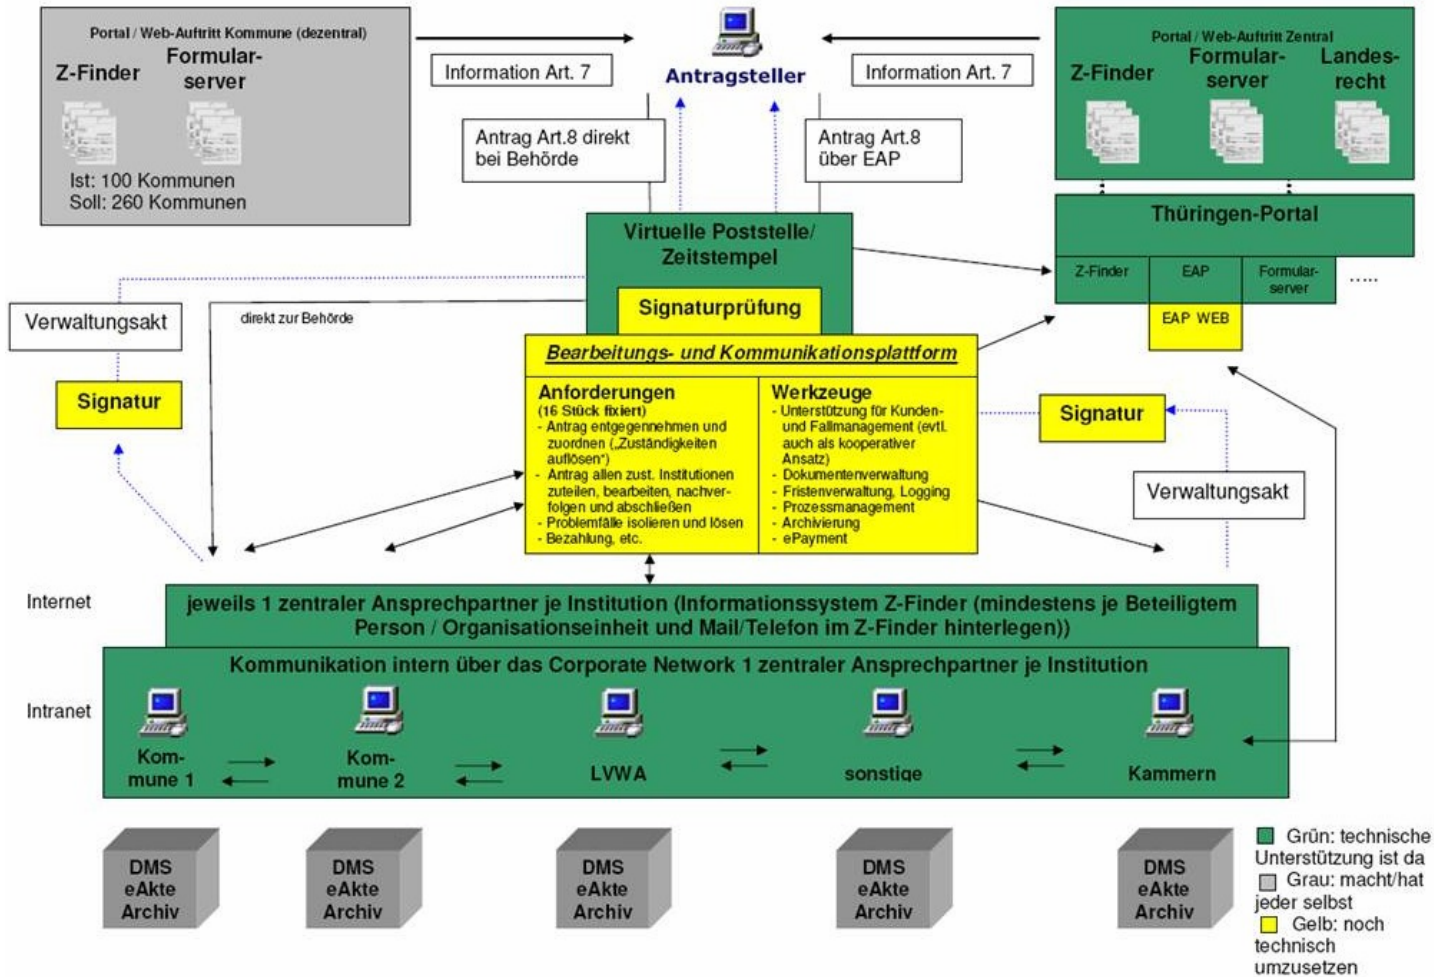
Portal / Web-Auftritt Kommune (dezentral)
Z-Finder
Formular-server
Ist: 100 Kommunen
Soll: 260 Kommunen

Information Art. 7

Antragsteller

Information Art. 7

Portal / Web-Auftritt Zentral
Z-Finder
Formular-server
Landes-recht

Antrag Art.8 direkt bei Behörde

Antrag Art.8 über EAP

Virtuelle Poststelle/ Zeitstempel

Signaturprüfung

Thüringen-Portal

| Z-Finder | EAP | Formular-server |
|---|---|---|

.....

EAP WEB

Verwaltungsakt

direkt zur Behörde

Signatur

Bearbeitungs- und Kommunikationsplattform

Anforderungen
(16 Stück fixiert)
- Antrag entgegennehmen und zuordnen („Zuständigkeiten auflösen")
- Antrag allen zust. Institutionen zuteilen, bearbeiten, nachverfolgen und abschließen
- Problemfälle isolieren und lösen
- Bezahlung, etc.

Werkzeuge
- Unterstützung für Kunden- und Fallmanagement (evtl. auch als kooperativer Ansatz)
- Dokumentenverwaltung
- Fristenverwaltung, Logging
- Prozessmanagement
- Archivierung
- ePayment

Signatur

Verwaltungsakt

Internet

jeweils 1 zentraler Ansprechpartner je Institution (Informationssystem Z-Finder (mindestens je Beteiligtem Person / Organisationseinheit und Mail/Telefon im Z-Finder hinterlegen))

Intranet

Kommunikation intern über das Corporate Network 1 zentraler Ansprechpartner je Institution

Kommune 1
Kommune 2
LVWA
sonstige
Kammern

DMS eAkte Archiv
DMS eAkte Archiv
DMS eAkte Archiv
DMS eAkte Archiv
DMS eAkte Archiv

Grün: technische Unterstützung ist da
Grau: macht/hat jeder selbst
Gelb: noch technisch umzusetzen